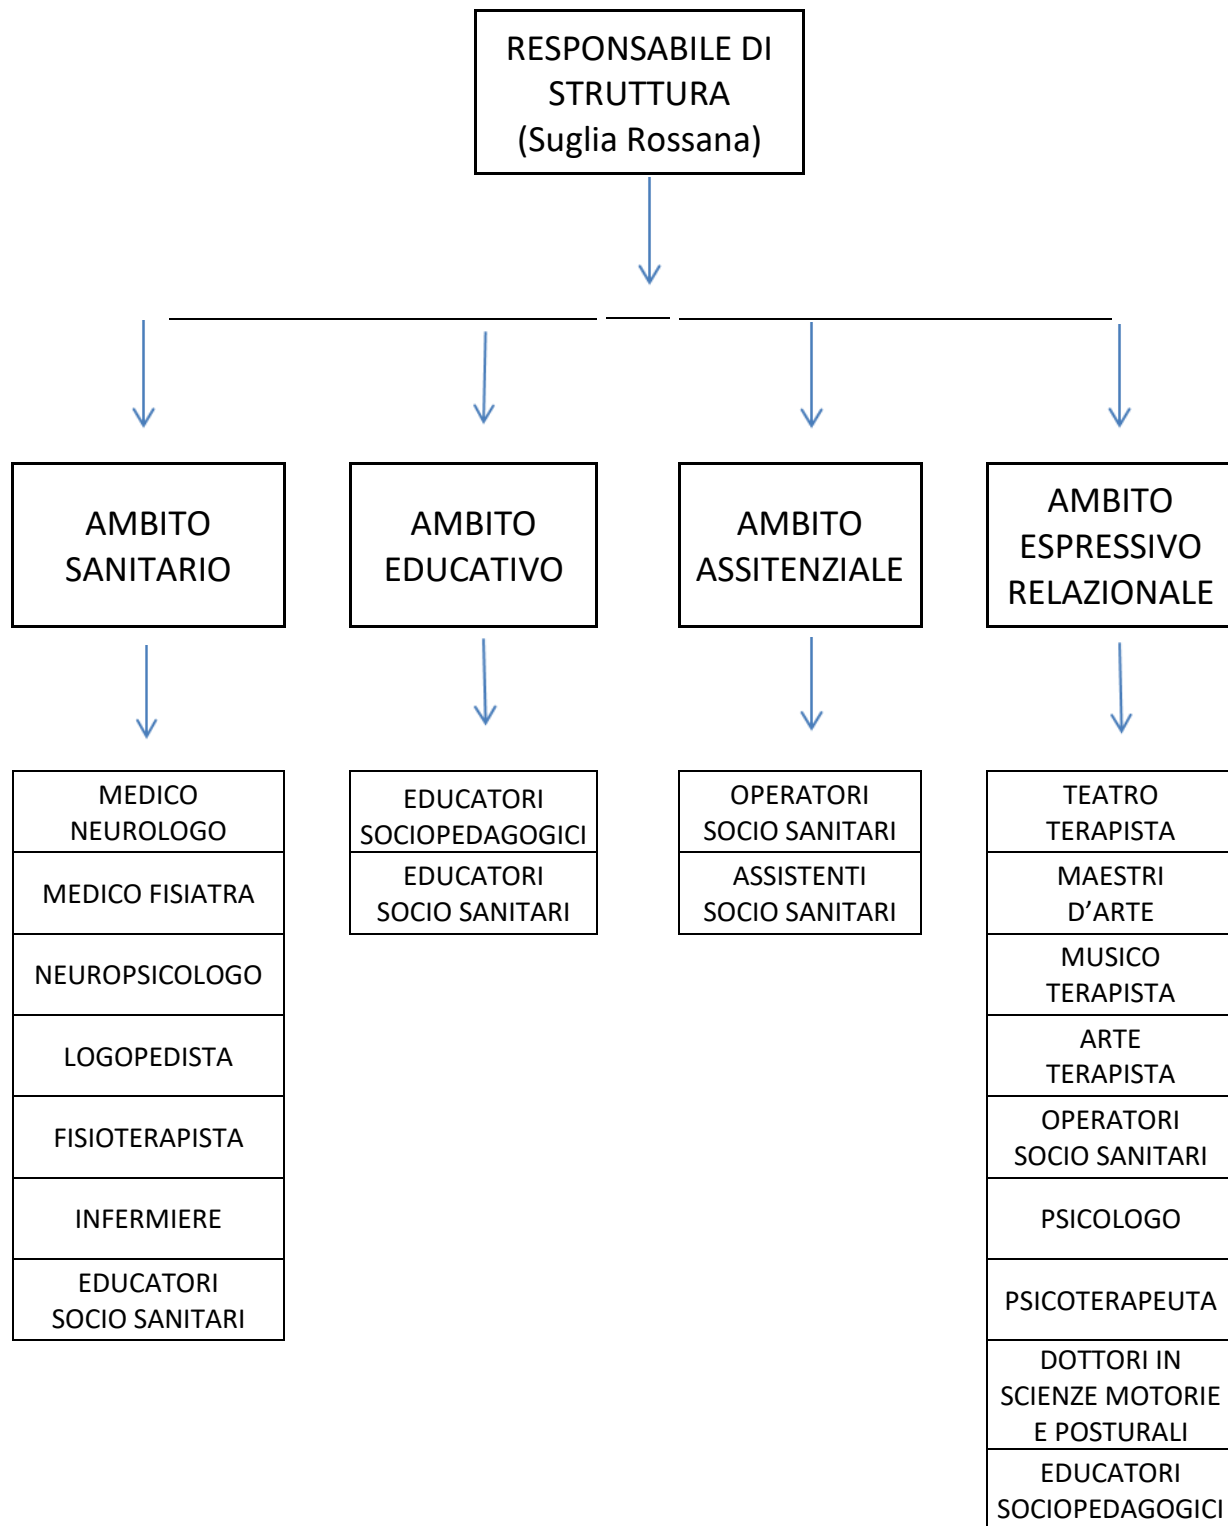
RESPONSABILE DI STRUTTURA (Suglia Rossana)

AMBITO SANITARIO

AMBITO EDUCATIVO

AMBITO ASSITENZIALE

AMBITO ESPRESSIVO RELAZIONALE

MEDICO NEUROLOGO

MEDICO FISIATRA

NEUROPSICOLOGO

LOGOPEDISTA

FISIOTERAPISTA

INFERMIERE

EDUCATORI SOCIO SANITARI

EDUCATORI SOCIOPEDAGOGICI

EDUCATORI SOCIO SANITARI

OPERATORI SOCIO SANITARI

ASSISTENTI SOCIO SANITARI

TEATRO TERAPISTA

MAESTRI D’ARTE

MUSICO TERAPISTA

ARTE TERAPISTA

OPERATORI SOCIO SANITARI

PSICOLOGO

PSICOTERAPEUTA

DOTTORI IN SCIENZE MOTORIE E POSTURALI

EDUCATORI SOCIOPEDAGOGICI